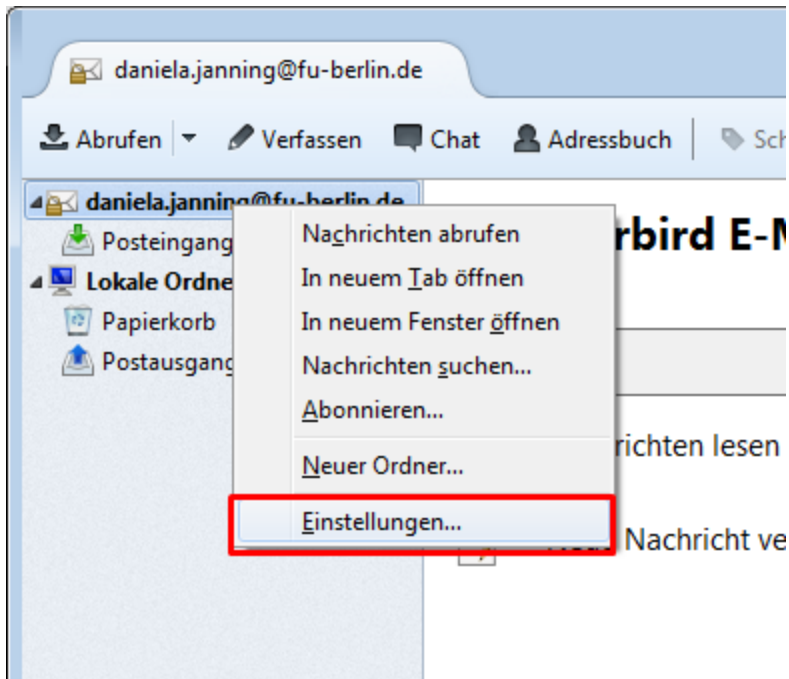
daniela.janning@fu-berlin.de

Abrufen Verfassen Chat Adressbuch Sch

daniela.janning@fu-berlin.de
Posteingang
Lokale Ordne
Papierkorb
Postausgang

Nachrichten abrufen
In neuem Tab öffnen
In neuem Fenster öffnen
Nachrichten suchen...
Abonnieren...
Neuer Ordner...
Einstellungen...

rbird E-M
richten lesen
Nachricht ve